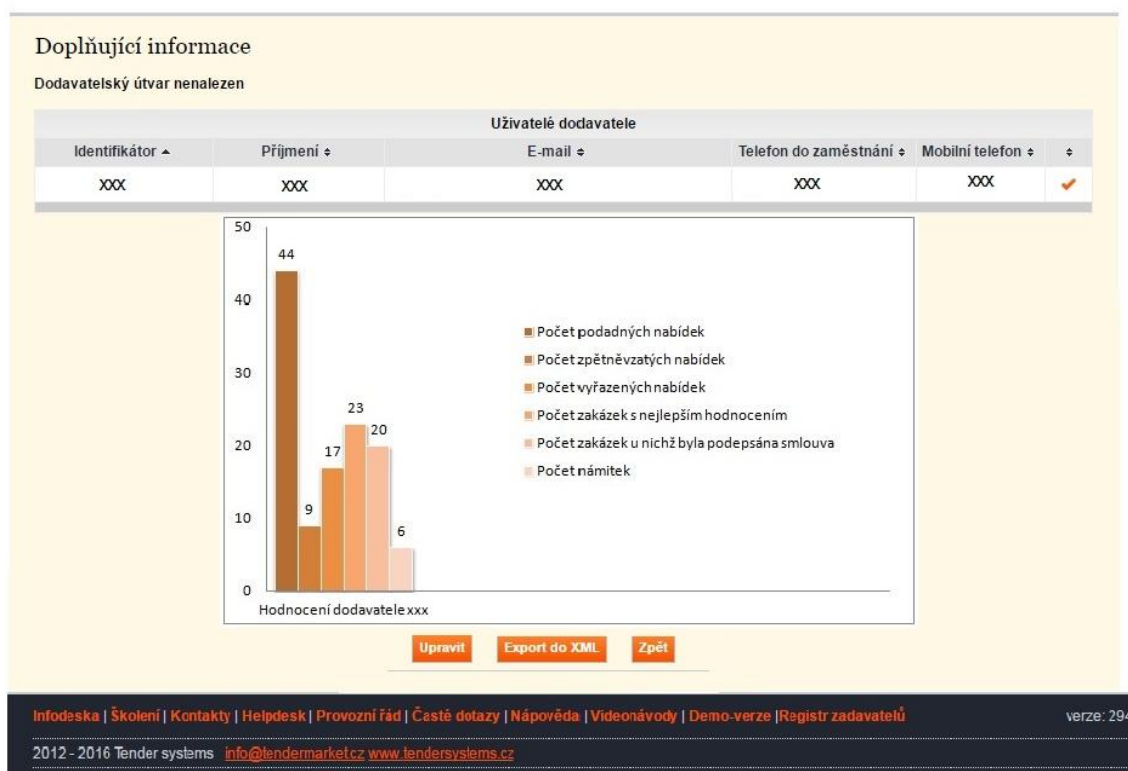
Doplňující informace

Dodavatelský útvar nenalezen

| Uživatelé dodavatele | | | | | |
|---|---|---|---|---|---|
| Identifikátor ▲ | Příjmení ◆ | E-mail ◆ | Telefon do zaměstnání ◆ | Mobilní telefon ◆ | ◆ |
| XXX | XXX | XXX | XXX | XXX | ✔ |

50
40
30
20
10
0

44
9
17
23
20
6

Počet podadných nabídek
Počet zpětněvzatých nabídek
Počet vyřazených nabídek
Počet zakázek s nejlepším hodnocením
Počet zakázek u nichž byla podepsána smlouva
Počet námitek

Hodnocení dodavatele xxx

Upravit Export do XML Zpět

Infodeska | Školení | Kontakty | Helpdesk | Provozní řád | Časté dotazy | Nápověda | Videonávody | Demo-verze | Registr zadavatelů

verze: 29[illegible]

2012 - 2016 Tender systems info@tendermarket.cz www.tendersystems.cz